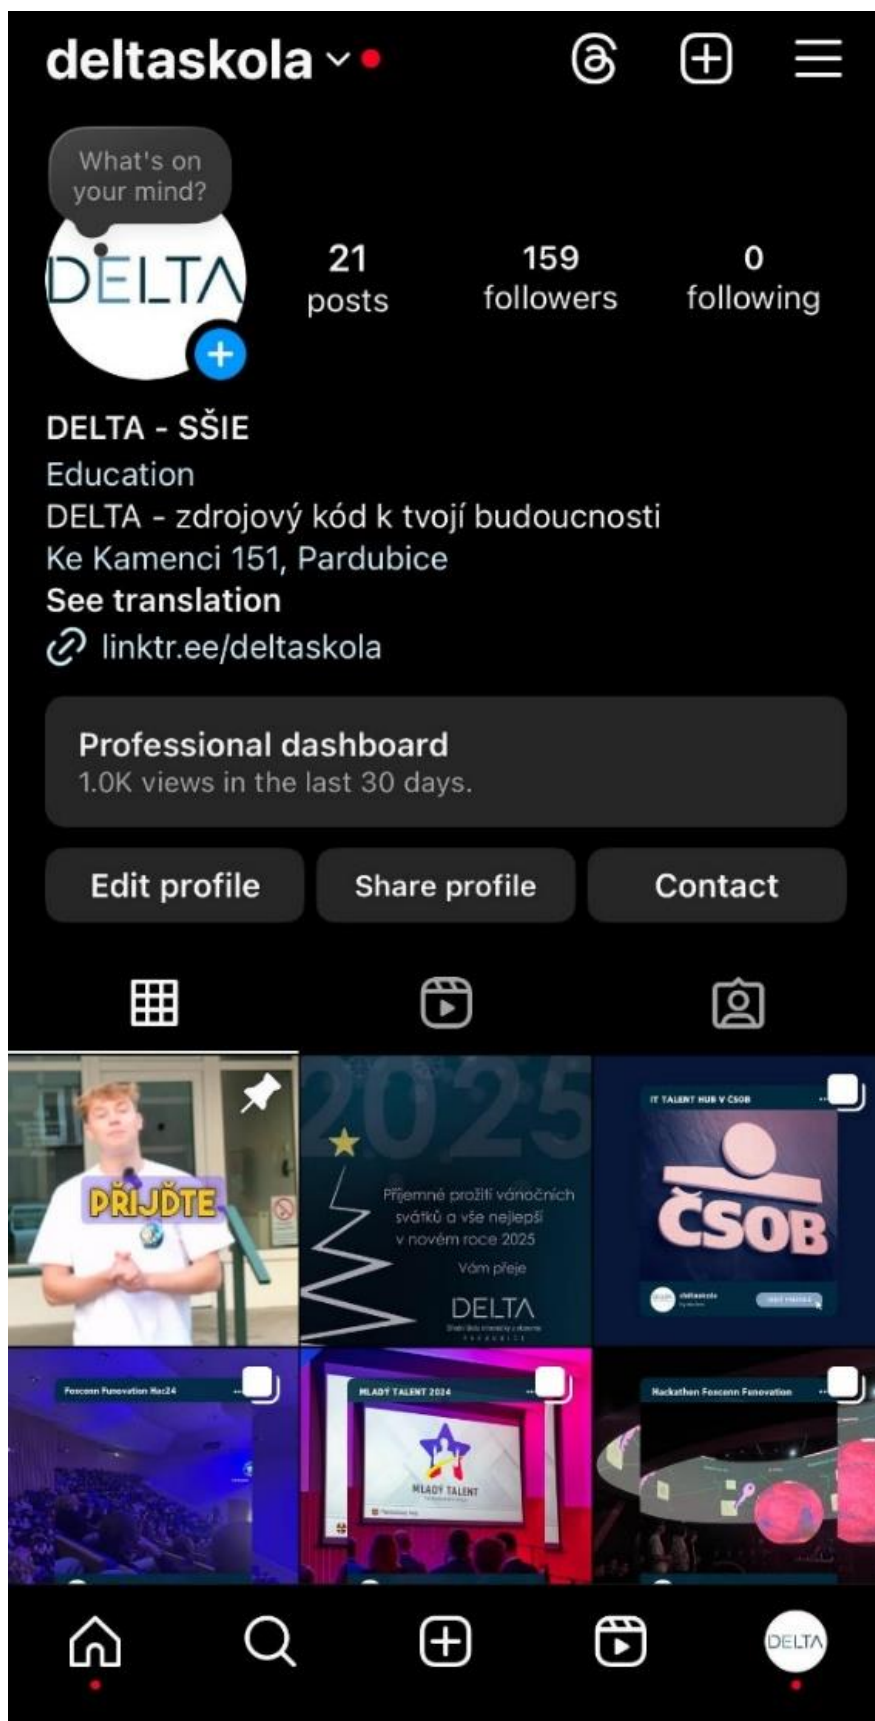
deltaskola

What's on your mind?

DELTA

21 posts

159 followers

0 following

DELTA - SŠIE
Education
DELTA - zdrojový kód k tvojí budoucnosti
Ke Kamenci 151, Pardubice
See translation
linktr.ee/deltaskola

Professional dashboard
1.0K views in the last 30 days.

Edit profile

Share profile

Contact

PŘIJĎTE

2025
Příjemné prožití vánočních svátků a vše nejlepší v novém roce 2025
Vám přeje
DELTA
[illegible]

IT TALENT HUB V ČSOB
ČSOB
deltaskola
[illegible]

Foxconn Funovation Hac24

MLADÝ TALENT 2024
MLADÝ TALENT

Hackathon Foxconn Funovation

DELTA